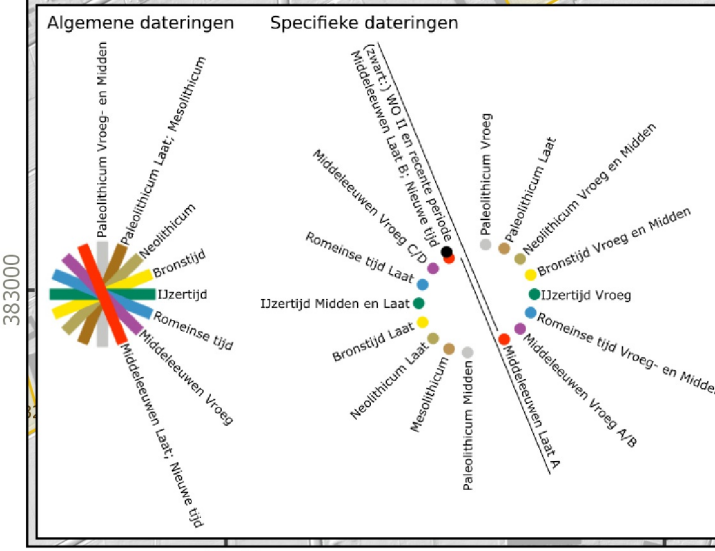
Algemene dateringen

Paleolithicum Vroeg- en Midden
Paleolithicum Laat; Mesolithicum
Neolithicum
Bronstijd
IJzertijd
Romeinse tijd
Middeleeuwen Vroeg
Middeleeuwen Laat; Nieuwe tijd

383000

Specifieke dateringen

(zwart:) WO II en recente periode
Middeleeuwen Laat B; Nieuwe tijd
Middeleeuwen Vroeg C/D
Romeinse tijd Laat
IJzertijd Midden en Laat
Bronstijd Laat
Neolithicum Laat
Mesolithicum
Paleolithicum Midden
Paleolithicum Vroeg
Paleolithicum Laat
Neolithicum Vroeg en Midden
Bronstijd Vroeg en Midden
IJzertijd Vroeg
Romeinse tijd Vroeg- en Midde
Middeleeuwen Vroeg A/B
Middeleeuwen Laat A